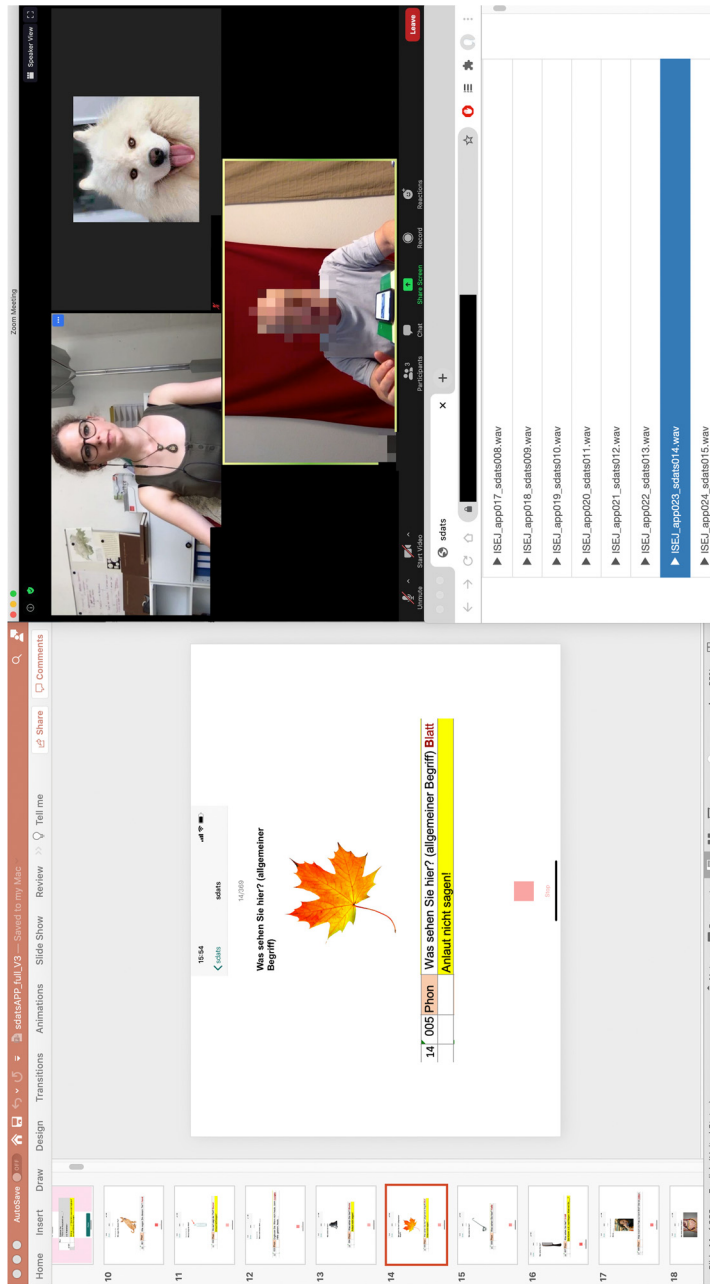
AutoSave OFF sdatsAPP_full_V3 — Saved to my Mac

Home Insert Draw Design Transitions Animations Slide Show Review Tell me

Share Comments

10
11
12
13
14
15
16
17
18

15:54
sdats
14/369
Was sehen Sie hier? (allgemeiner Begriff)

| 14 | 005 | Phon | Was sehen Sie hier? (allgemeiner Begriff) Blatt |
|---|---|---|---|
| | | | Anlaut nicht sagen! |

Zoom Meeting

Speaker View

Unmute Start Video Participants 3 Chat Share Screen Record Reactions Leave

sdats

ISEJ_app017_sdats008.wav
ISEJ_app018_sdats009.wav
ISEJ_app019_sdats010.wav
ISEJ_app020_sdats011.wav
ISEJ_app021_sdats012.wav
ISEJ_app022_sdats013.wav
ISEJ_app023_sdats014.wav
ISEJ_app024_sdats015.wav